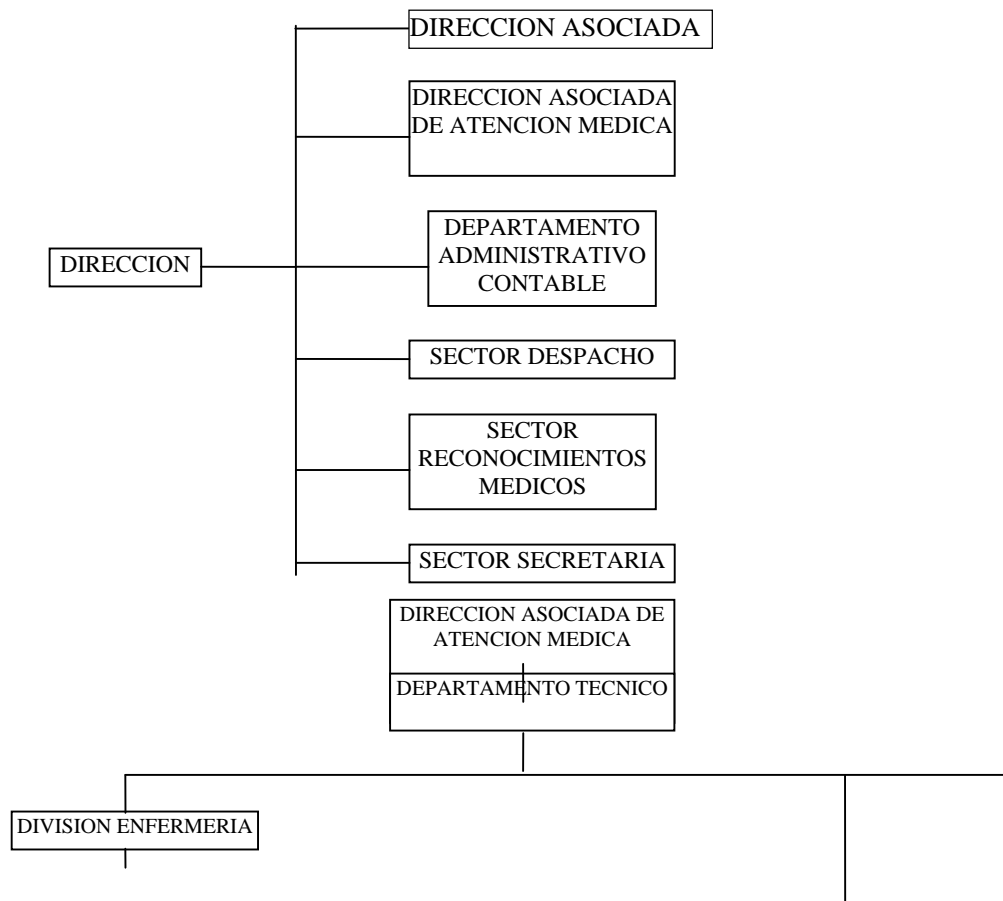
DIRECCION

DIRECCION ASOCIADA

DIRECCION ASOCIADA DE ATENCION MEDICA

DEPARTAMENTO ADMINISTRATIVO CONTABLE

SECTOR DESPACHO

SECTOR RECONOCIMIENTOS MEDICOS

SECTOR SECRETARIA

DIRECCION ASOCIADA DE ATENCION MEDICA

DEPARTAMENTO TECNICO

DIVISION ENFERMERIA